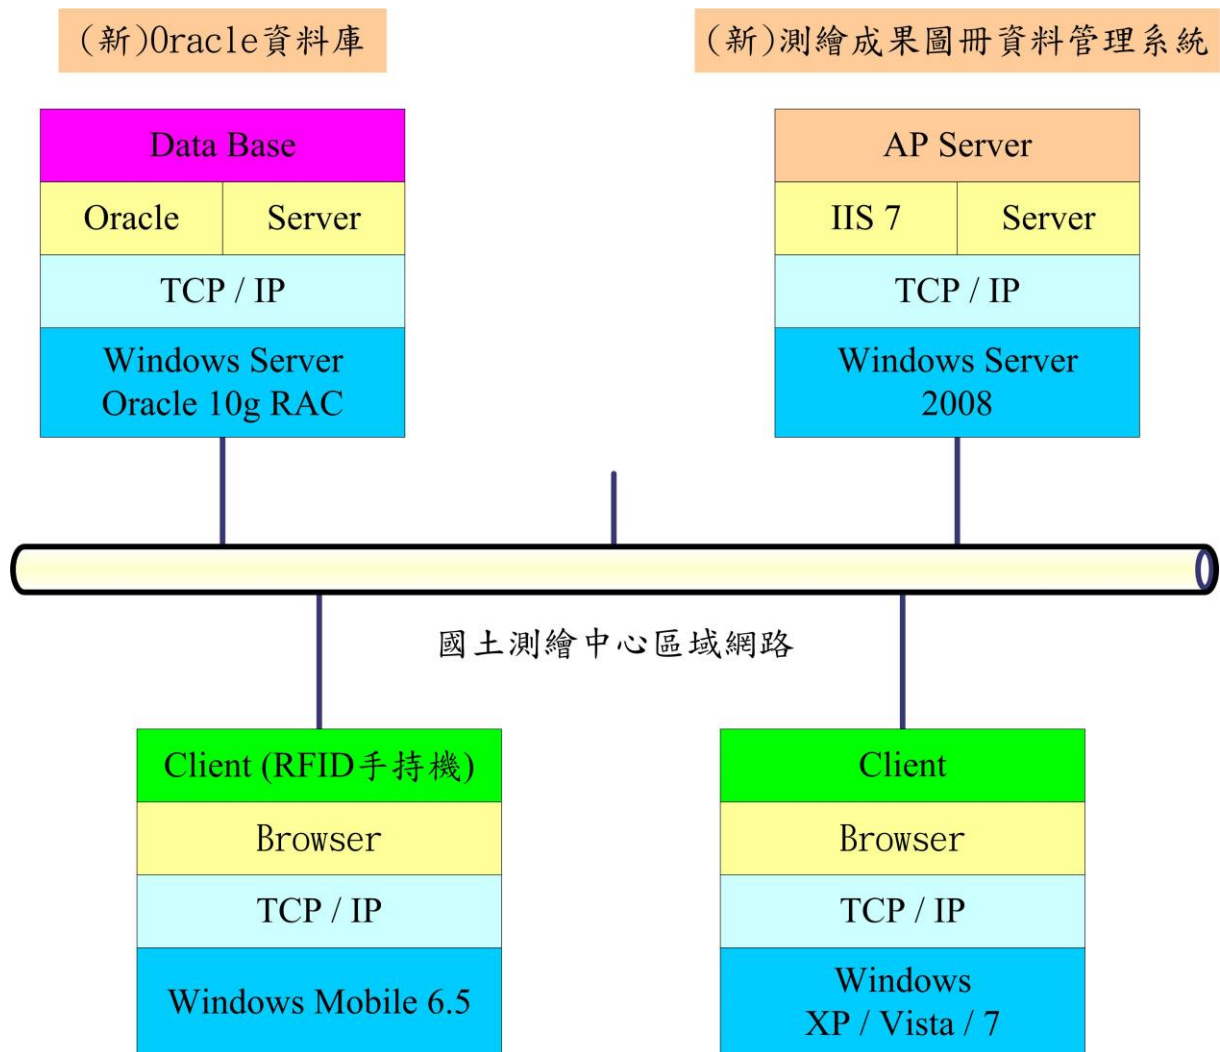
(新)Oracle資料庫

(新)測繪成果圖冊資料管理系統

Data Base

| Oracle | Server |
|---|---|

TCP / IP

Windows Server
Oracle 10g RAC

AP Server

| IIS 7 | Server |
|---|---|

TCP / IP

Windows Server
2008

國土測繪中心區域網路

Client (RFID手持機)

Browser

TCP / IP

Windows Mobile 6.5

Client

Browser

TCP / IP

Windows
XP / Vista / 7